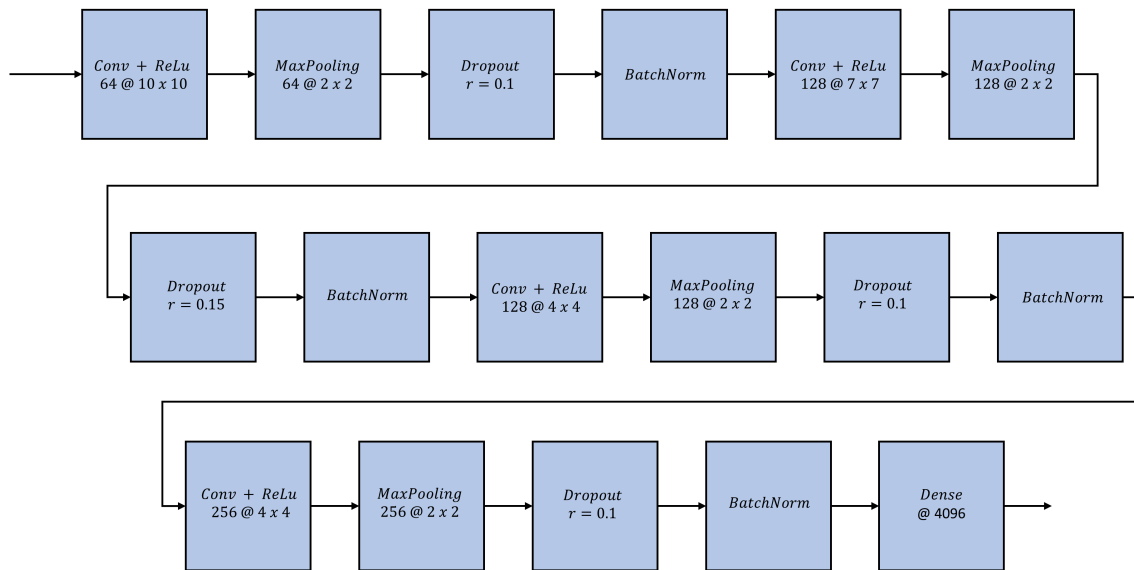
$Conv + ReLu$
64 @ 10 $x$ 10

$MaxPooling$
64 @ 2 $x$ 2

$Dropout$
$r = 0.1$

$BatchNorm$

$Conv + ReLu$
128 @ 7 $x$ 7

$MaxPooling$
128 @ 2 $x$ 2

$Dropout$
$r = 0.15$

$BatchNorm$

$Conv + ReLu$
128 @ 4 $x$ 4

$MaxPooling$
128 @ 2 $x$ 2

$Dropout$
$r = 0.1$

$BatchNorm$

$Conv + ReLu$
256 @ 4 $x$ 4

$MaxPooling$
256 @ 2 $x$ 2

$Dropout$
$r = 0.1$

$BatchNorm$

$Dense$
@ 4096